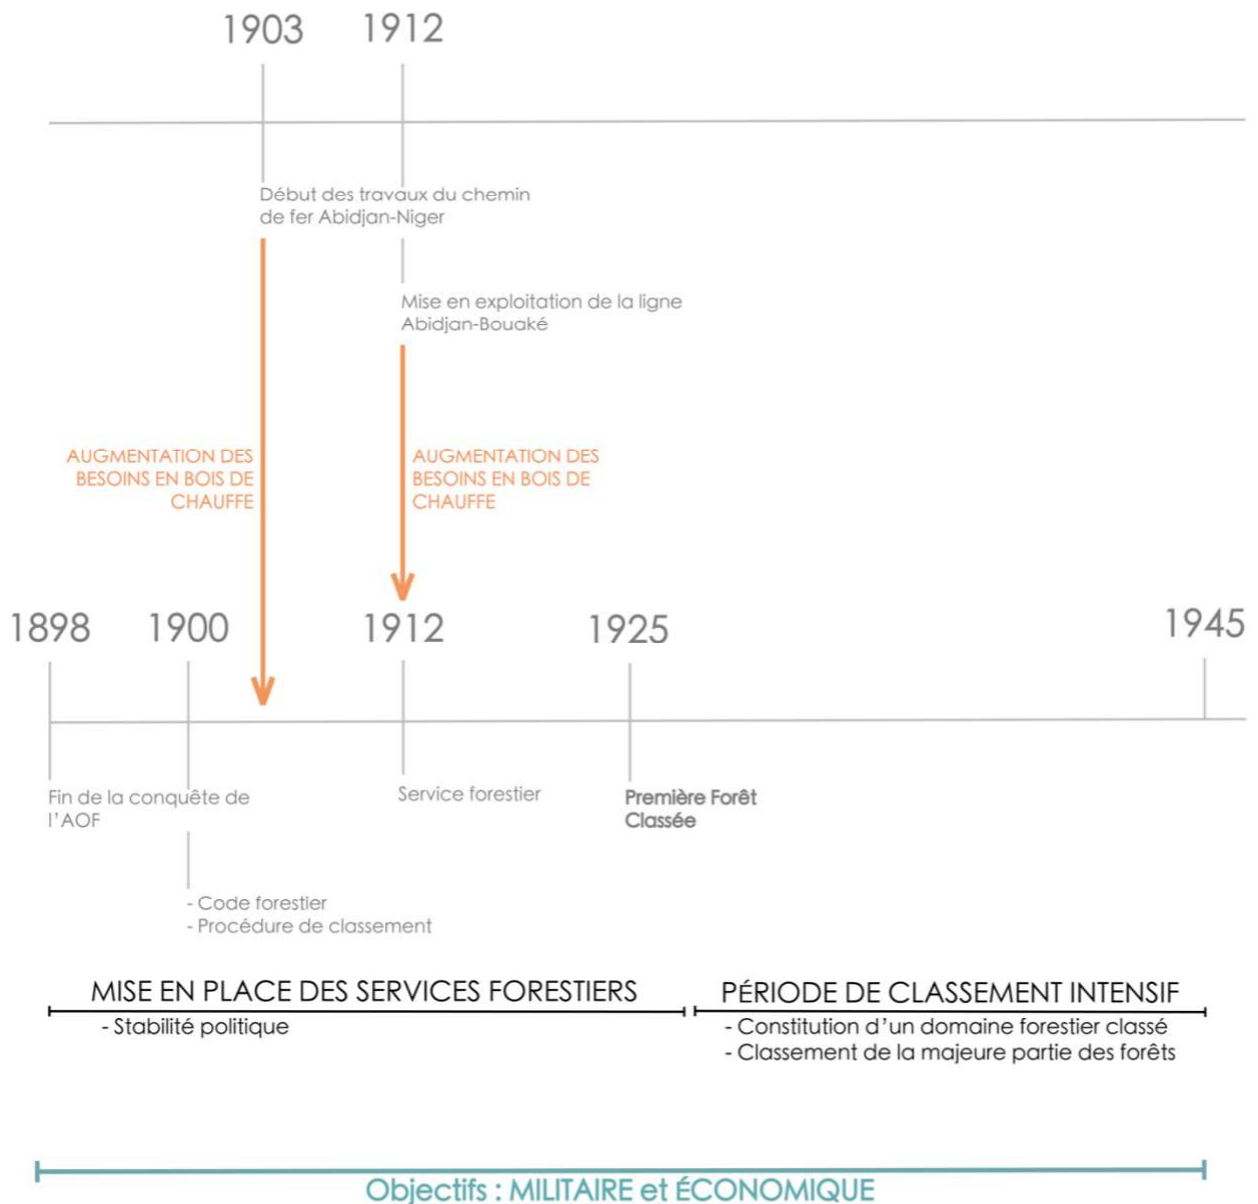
1903 1912

Début des travaux du chemin de fer Abidjan-Niger

Mise en exploitation de la ligne Abidjan-Bouaké

AUGMENTATION DES BESOINS EN BOIS DE CHAUFFE

AUGMENTATION DES BESOINS EN BOIS DE CHAUFFE

1898 1900 1912 1925 1945

Fin de la conquête de l'AOF

Service forestier

Première Forêt Classée

- Code forestier
- Procédure de classement

MISE EN PLACE DES SERVICES FORESTIERS
- Stabilité politique

PÉRIODE DE CLASSEMENT INTENSIF
- Constitution d'un domaine forestier classé
- Classement de la majeure partie des forêts

Objectifs : MILITAIRE et ÉCONOMIQUE